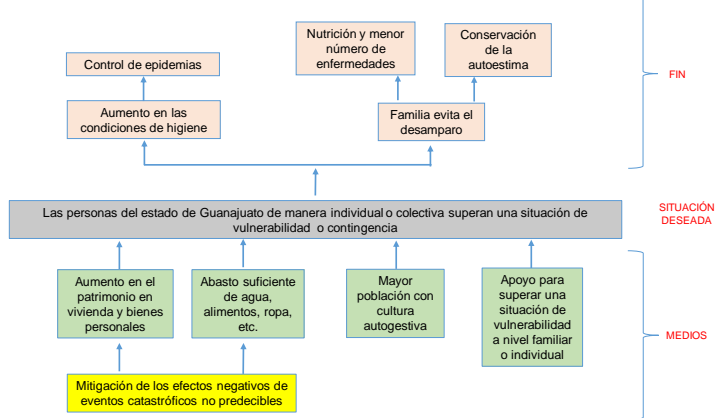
Nutrición y menor número de enfermedades

Conservación de la autoestima

Control de epidemias

FIN

Aumento en las condiciones de higiene

Familia evita el desamparo

Las personas del estado de Guanajuato de manera individual o colectiva superan una situación de vulnerabilidad o contingencia

SITUACIÓN DESEADA

Aumento en el patrimonio en vivienda y bienes personales

Abasto suficiente de agua, alimentos, ropa, etc.

Mayor población con cultura autogestiva

Apoyo para superar una situación de vulnerabilidad a nivel familiar o individual

MEDIOS

Mitigación de los efectos negativos de eventos catastróficos no predecibles